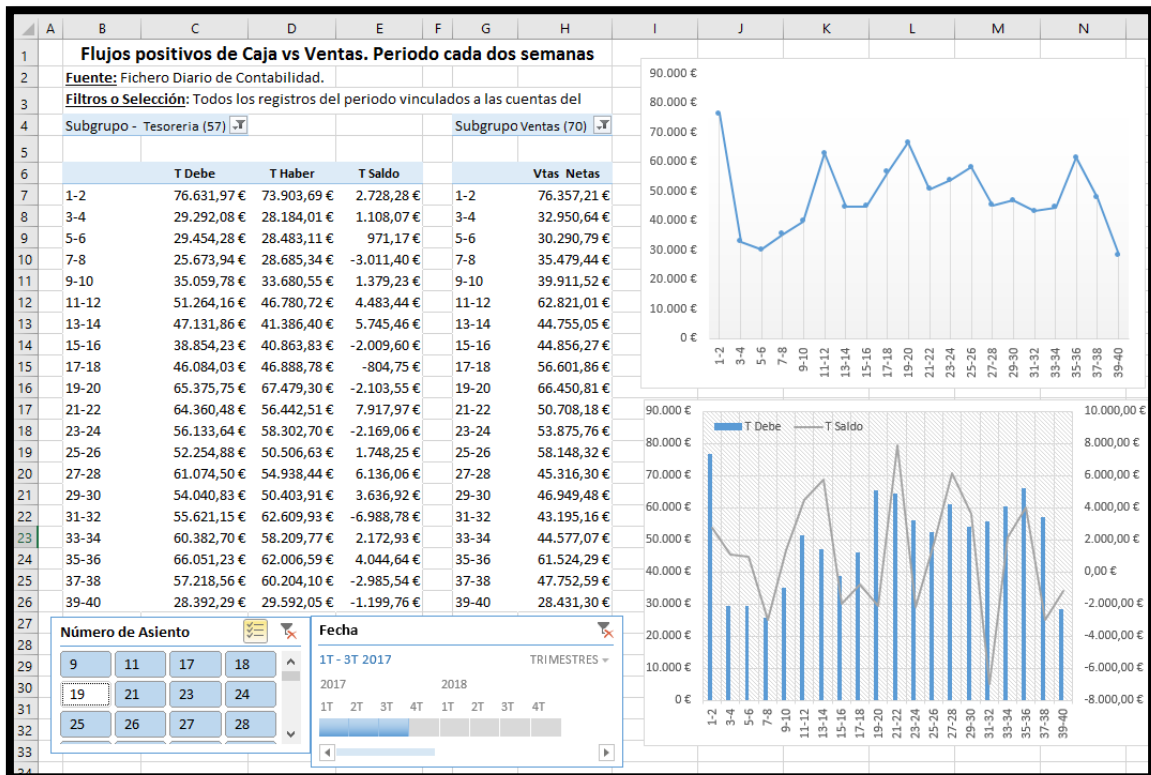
| | A | B | C | D | E | F | G | H | I | J | K | L | M | N |
|---|---|---|---|---|---|---|---|---|---|---|---|---|---|---|
| 1 | | Flujos positivos de Caja vs Ventas. Periodo cada dos semanas | | | | | | | | | | | | |
| 2 | | Fuente: Fichero Diario de Contabilidad. | | | | | | | | | | | | |
| 3 | | Filtros o Selección: Todos los registros del periodo vinculados a las cuentas del | | | | | | | | | | | | |
| 4 | | Subgrupo - Tesoreria (57) | | | | | Subgrupo Ventas (70) | | | | | | | |
| 5 | | | | | | | | | | | | | | |
| 6 | | | T Debe | T Haber | T Saldo | | | Vtas Netas | | | | | | |
| 7 | | 1-2 | 76.631,97 € | 73.903,69 € | 2.728,28 € | | 1-2 | 76.357,21 € | | | | | | |
| 8 | | 3-4 | 29.292,08 € | 28.184,01 € | 1.108,07 € | | 3-4 | 32.950,64 € | | | | | | |
| 9 | | 5-6 | 29.454,28 € | 28.483,11 € | 971,17 € | | 5-6 | 30.290,79 € | | | | | | |
| 10 | | 7-8 | 25.673,94 € | 28.685,34 € | -3.011,40 € | | 7-8 | 35.479,44 € | | | | | | |
| 11 | | 9-10 | 35.059,78 € | 33.680,55 € | 1.379,23 € | | 9-10 | 39.911,52 € | | | | | | |
| 12 | | 11-12 | 51.264,16 € | 46.780,72 € | 4.483,44 € | | 11-12 | 62.821,01 € | | | | | | |
| 13 | | 13-14 | 47.131,86 € | 41.386,40 € | 5.745,46 € | | 13-14 | 44.755,05 € | | | | | | |
| 14 | | 15-16 | 38.854,23 € | 40.863,83 € | -2.009,60 € | | 15-16 | 44.856,27 € | | | | | | |
| 15 | | 17-18 | 46.084,03 € | 46.888,78 € | -804,75 € | | 17-18 | 56.601,86 € | | | | | | |
| 16 | | 19-20 | 65.375,75 € | 67.479,30 € | -2.103,55 € | | 19-20 | 66.450,81 € | | | | | | |
| 17 | | 21-22 | 64.360,48 € | 56.442,51 € | 7.917,97 € | | 21-22 | 50.708,18 € | | | | | | |
| 18 | | 23-24 | 56.133,64 € | 58.302,70 € | -2.169,06 € | | 23-24 | 53.875,76 € | | | | | | |
| 19 | | 25-26 | 52.254,88 € | 50.506,63 € | 1.748,25 € | | 25-26 | 58.148,32 € | | | | | | |
| 20 | | 27-28 | 61.074,50 € | 54.938,44 € | 6.136,06 € | | 27-28 | 45.316,30 € | | | | | | |
| 21 | | 29-30 | 54.040,83 € | 50.403,91 € | 3.636,92 € | | 29-30 | 46.949,48 € | | | | | | |
| 22 | | 31-32 | 55.621,15 € | 62.609,93 € | -6.988,78 € | | 31-32 | 43.195,16 € | | | | | | |
| 23 | | 33-34 | 60.382,70 € | 58.209,77 € | 2.172,93 € | | 33-34 | 44.577,07 € | | | | | | |
| 24 | | 35-36 | 66.051,23 € | 62.006,59 € | 4.044,64 € | | 35-36 | 61.524,29 € | | | | | | |
| 25 | | 37-38 | 57.218,56 € | 60.204,10 € | -2.985,54 € | | 37-38 | 47.752,59 € | | | | | | |
| 26 | | 39-40 | 28.392,29 € | 29.592,05 € | -1.199,76 € | | 39-40 | 28.431,30 € | | | | | | |

Número de Asiento
9 11 17 18
19 21 23 24
25 26 27 28

Fecha
1T - 3T 2017
TRIMESTRES
2017 2018
1T 2T 3T 4T 1T 2T 3T 4T

90.000 € 80.000 € 70.000 € 60.000 € 50.000 € 40.000 € 30.000 € 20.000 € 10.000 € 0 €
1-2 3-4 5-6 7-8 9-10 11-12 13-14 15-16 17-18 19-20 21-22 23-24 25-26 27-28 29-30 31-32 33-34 35-36 37-38 39-40

T Debe T Saldo
90.000 € 80.000 € 70.000 € 60.000 € 50.000 € 40.000 € 30.000 € 20.000 € 10.000 € 0 €
10.000,00 € 8.000,00 € 6.000,00 € 4.000,00 € 2.000,00 € 0,00 € -2.000,00 € -4.000,00 € -6.000,00 € -8.000,00 €
1-2 3-4 5-6 7-8 9-10 11-12 13-14 15-16 17-18 19-20 21-22 23-24 25-26 27-28 29-30 31-32 33-34 35-36 37-38 39-40